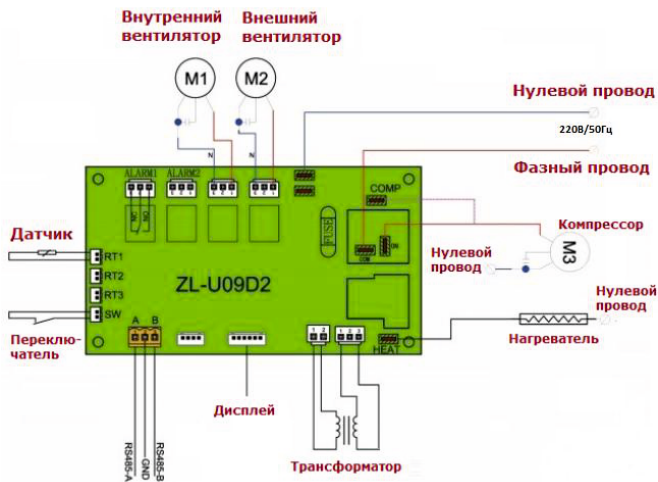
Внутренний вентилятор

Внешний вентилятор

M1

M2

Нулевой провод

220В/50Гц

Фазный провод

N

ALARM1

ALARM2

COMP

Компрессор

Нулевой провод

M3

Датчик

RT1

RT2

RT3

SW

ZL-U09D2

Нулевой провод

Переключатель

A B

1 2

1 2 3

HEAT

Нагреватель

Дисплей

RS485-A

GND

RS485-B

Трансформатор